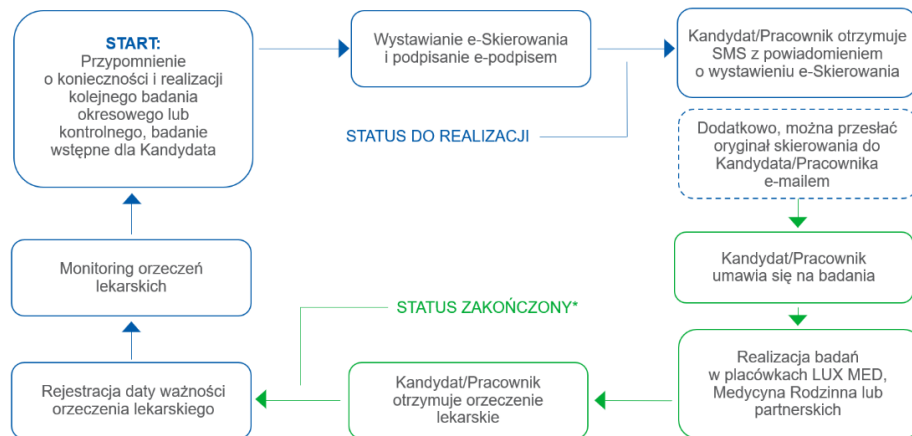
START:
Przypomnienie o konieczności i realizacji kolejnego badania okresowego lub kontrolnego, badanie wstępne dla Kandydata

Wystawianie e-Skierowania i podpisanie e-podpisem

Kandydat/Pracownik otrzymuje SMS z powiadomieniem o wystawieniu e-Skierowania

STATUS DO REALIZACJI

Dodatkowo, można przesłać oryginał skierowania do Kandydata/Pracownika e-mailem

Kandydat/Pracownik umawia się na badania

Realizacja badań w placówkach LUX MED, Medycyna Rodzinna lub partnerskich

Kandydat/Pracownik otrzymuje orzeczenie lekarskie

STATUS ZAKOŃCZONY*

Rejestracja daty ważności orzeczenia lekarskiego

Monitoring orzeczeń lekarskich